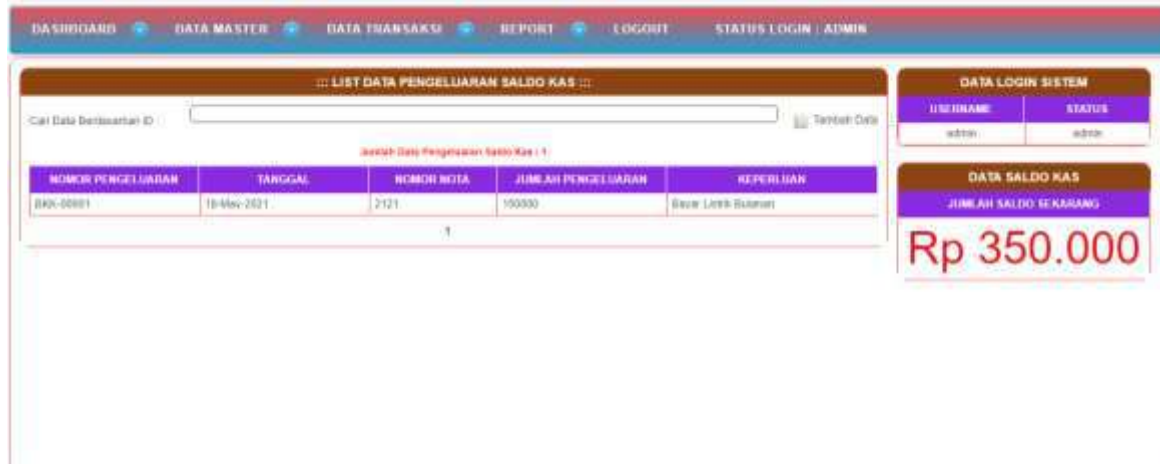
DASHBOARD DATA MASTER DATA TRANSAKSI REPORT LOGOUT STATUS LOGIN : ADMIN

::: LIST DATA PENGELUARAN SALDO KAS :::

Cari Data Berdasarkan ID :

Tambah Data

Jumlah Data Pengeluaran Saldo Kas : 1

| NOMOR PENGELUARAN | TANGGAL | NOMOR NOTA | JUMLAH PENGELUARAN | KEPERLUAN |
|---|---|---|---|---|
| BKK-00001 | 18-May-2021 | 2121 | 150000 | Bayar Listrik Bulanan |

1

DATA LOGIN SISTEM

| USERNAME | STATUS |
|---|---|
| admin | admin |

DATA SALDO KAS

JUMLAH SALDO SEKARANG

Rp 350.000